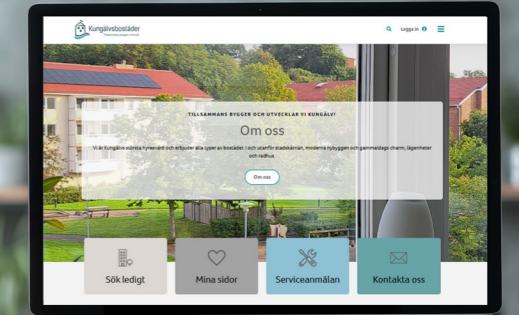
Kungälvsbostäder

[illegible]

Logga in

TILLSAMMANS BYGGER OCH UTVECKLAR VI KUNGÄLV!

Om oss

Vi är Kungälvs största hyresvärd och erbjuder alla typer av bostäder. I och utanför stadskärnan, moderna nybyggen och gammaldags charm, lägenheter och radhus.

Om oss

Sök ledigt

Mina sidor

Serviceanmälan

Kontakta oss